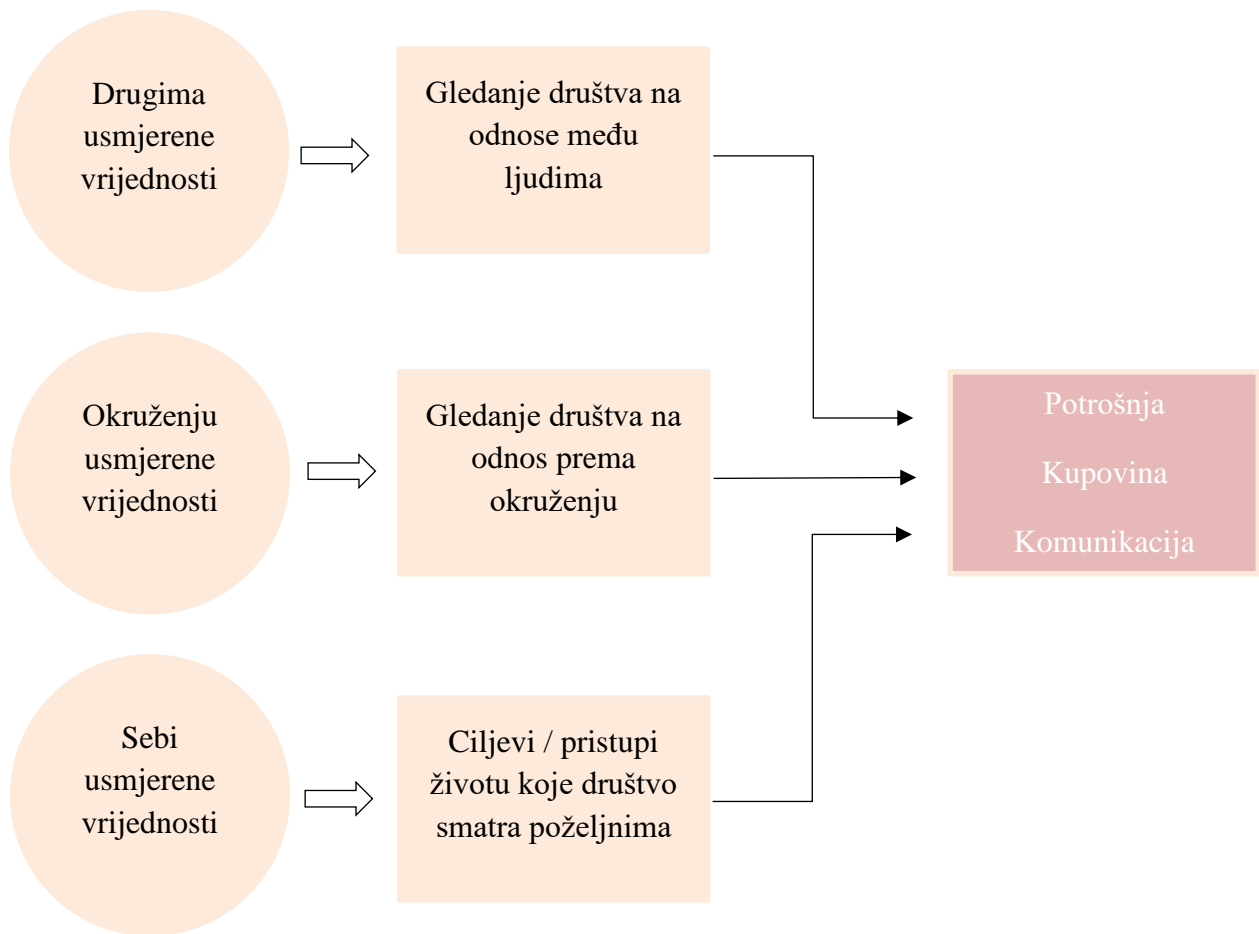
Drugima usmjerene vrijednosti

Gledanje društva na odnose među ljudima

Okruženju usmjerene vrijednosti

Gledanje društva na odnos prema okruženju

Sebi usmjerene vrijednosti

Ciljevi / pristupi životu koje društvo smatra poželjnima

Potrošnja

Kupovina

Komunikacija